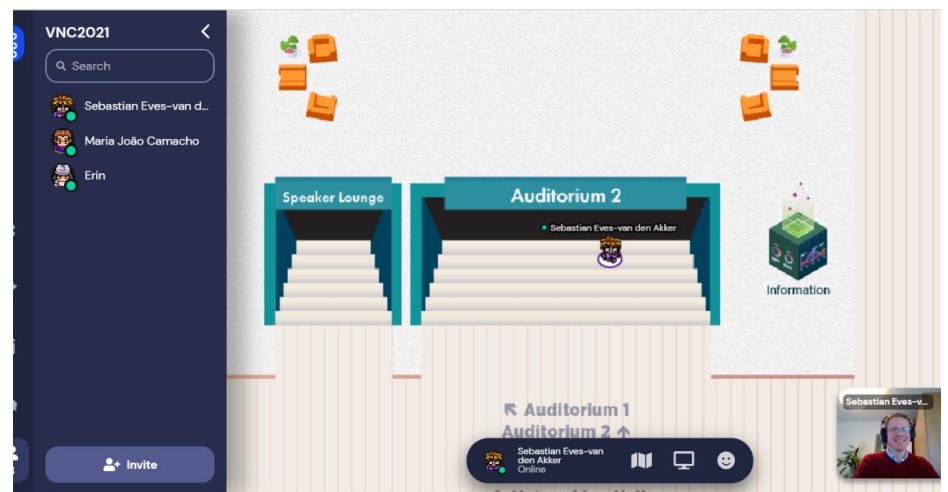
VNC2021

Search

Sebastian Eves-van d...

Maria João Camacho

Erin

Invite

Speaker Lounge

Auditorium 2

Sebastian Eves-van den Akker

Information

↖ Auditorium 1

Auditorium 2 ↑

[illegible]

Sebastian Eves-van den Akker

Online

Sebastian Eves-v...